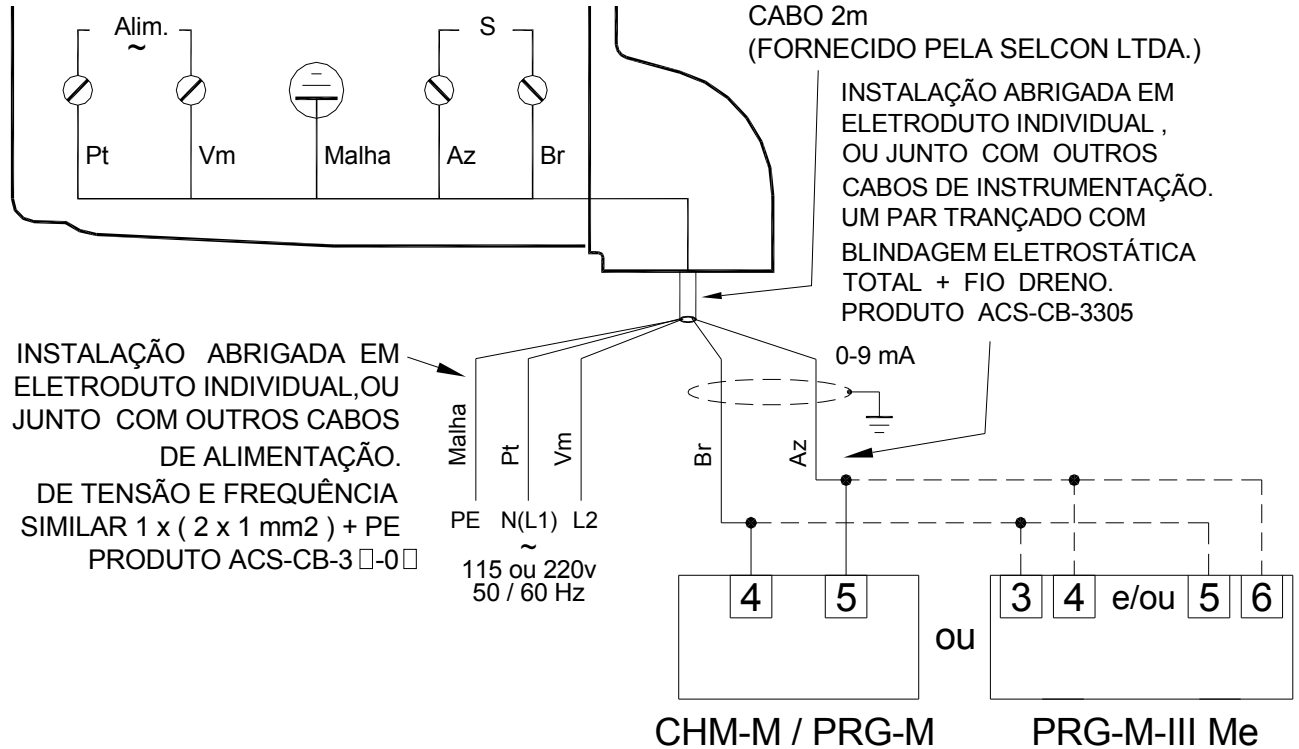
Alim.
~
S

Pt Vm Malha Az Br

CABO 2m
(FORNECIDO PELA SELCON LTDA.)

INSTALAÇÃO ABRIGADA EM ELETRODUTO INDIVIDUAL , OU JUNTO COM OUTROS CABOS DE INSTRUMENTAÇÃO. UM PAR TRANÇADO COM BLINDAGEM ELETROSTÁTICA TOTAL + FIO DRENO. PRODUTO ACS-CB-3305

INSTALAÇÃO ABRIGADA EM ELETRODUTO INDIVIDUAL,OU JUNTO COM OUTROS CABOS DE ALIMENTAÇÃO. DE TENSÃO E FREQUÊNCIA SIMILAR 1 x ( 2 x 1 mm2 ) + PE PRODUTO ACS-CB-3 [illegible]-0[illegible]

0-9 mA

Malha Pt Vm Br Az

PE N(L1) L2
~
115 ou 220v
50 / 60 Hz

4 5

ou

3 4 e/ou 5 6

CHM-M / PRG-M

PRG-M-III Me